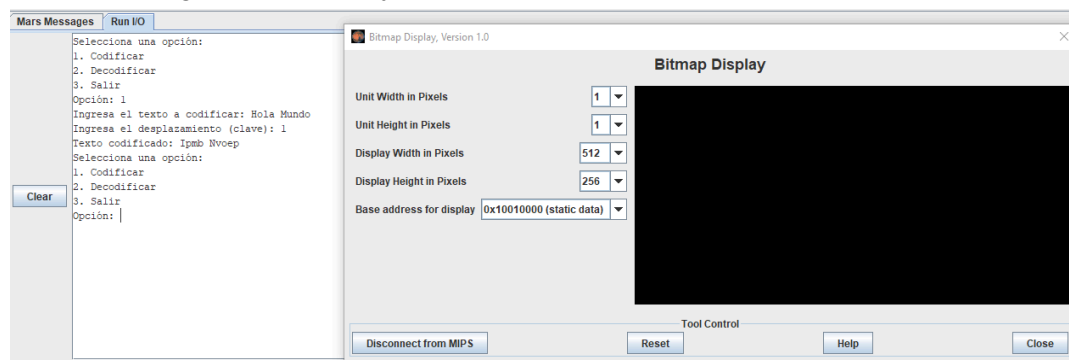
Mars Messages Run I/O

Clear

Selecciona una opción:
1. Codificar
2. Decodificar
3. Salir
Opción: 1
Ingresa el texto a codificar: Hola Mundo
Ingresa el desplazamiento (clave): 1
Texto codificado: Ipmb Nvoep
Selecciona una opción:
1. Codificar
2. Decodificar
3. Salir
Opción:

Bitmap Display, Version 1.0

Bitmap Display

Unit Width in Pixels 1
Unit Height in Pixels 1
Display Width in Pixels 512
Display Height in Pixels 256
Base address for display 0x10010000 (static data)

Tool Control

Disconnect from MIPS Reset Help Close